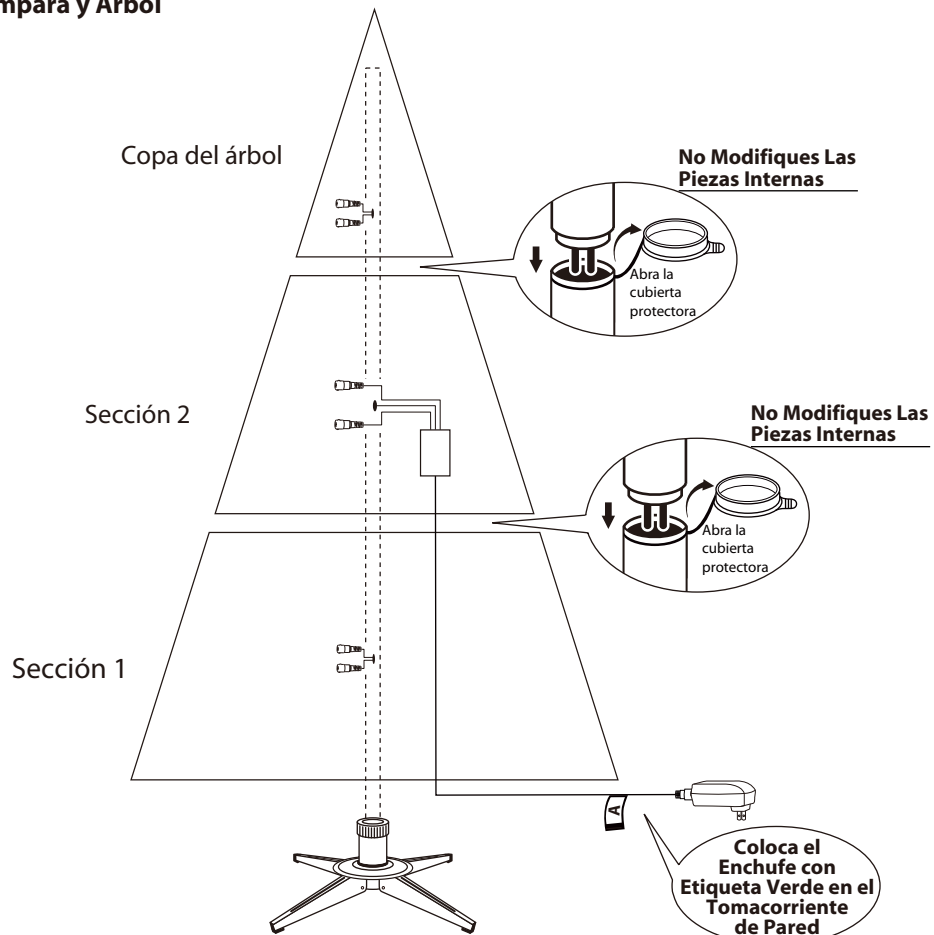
mpara y Árbol

Copa del árbol

No Modifiques Las Piezas Internas

Abra la cubierta protectora

Sección 2

No Modifiques Las Piezas Internas

Abra la cubierta protectora

Sección 1

A

Coloca el Enchufe con Etiqueta Verde en el Tomacorriente de Pared